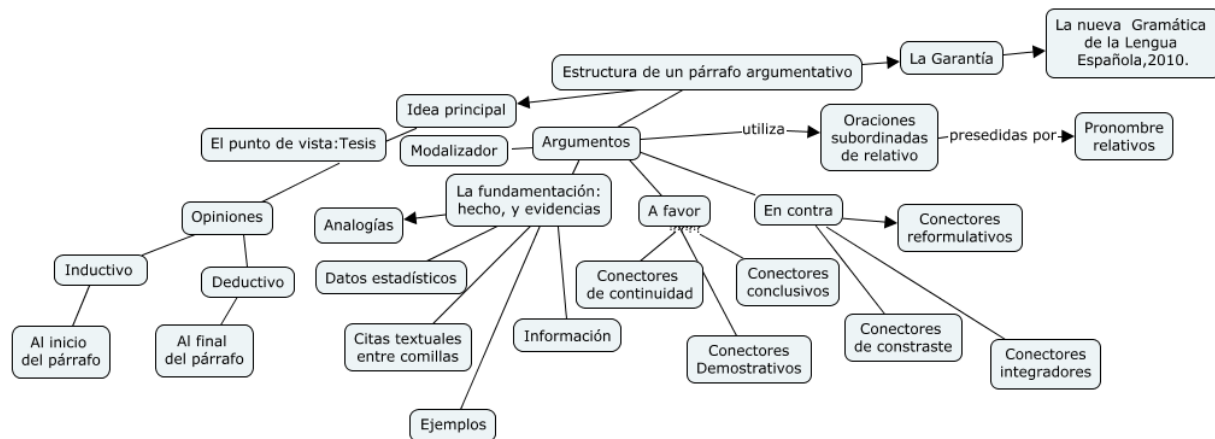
Estructura de un párrafo argumentativo

La Garantía

La nueva Gramática de la Lengua Española,2010.

Idea principal

El punto de vista:Tesis

Modalizador

Argumentos

utiliza

Oraciones subordinadas de relativo

presedidas por

Pronombre relativos

Opiniones

Analogías

La fundamentación: hecho, y evidencias

A favor

En contra

Conectores reformulativos

Inductivo

Deductivo

Datos estadísticos

Conectores de continuidad

Conectores conclusivos

Al inicio del párrafo

Al final del párrafo

Citas textuales entre comillas

Información

Conectores Demostrativos

Conectores de constraste

Conectores integradores

Ejemplos